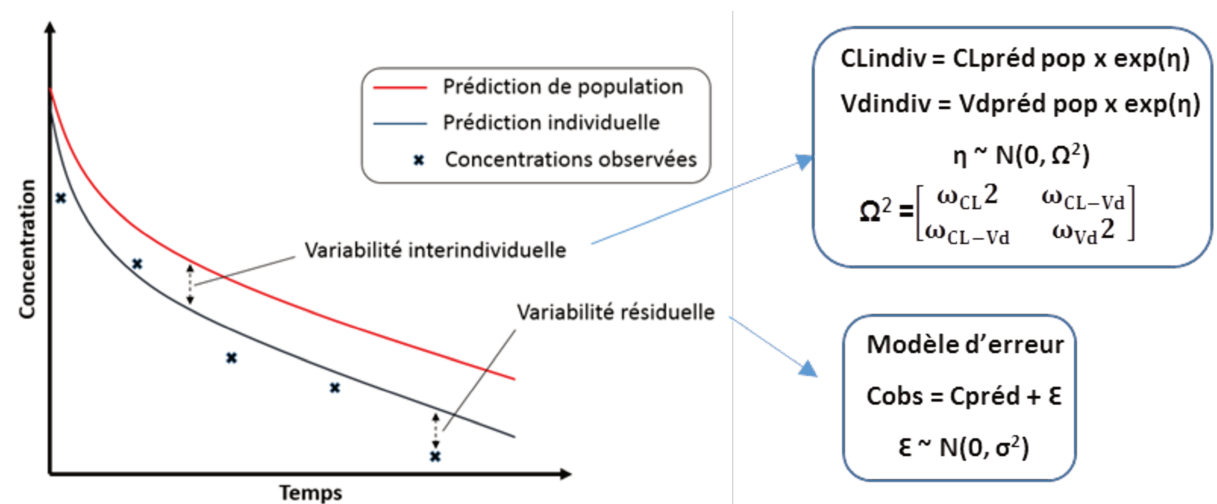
Prédiction de population
Prédiction individuelle
Concentrations observées

Concentration

Temps

Variabilité interindividuelle

Variabilité résiduelle

CLindiv = CLpréd pop x exp(η)

Vdindiv = Vdpréd pop x exp(η)

η ~ N(0, Ω$^2$)

$\Omega^2 = \begin{bmatrix} \omega_{CL}2 & \omega_{CL-Vd} \\ \omega_{CL-Vd} & \omega_{Vd}2 \end{bmatrix}$

Modèle d'erreur

Cobs = Cpréd + Ɛ

Ɛ ~ N(0, σ$^2$)